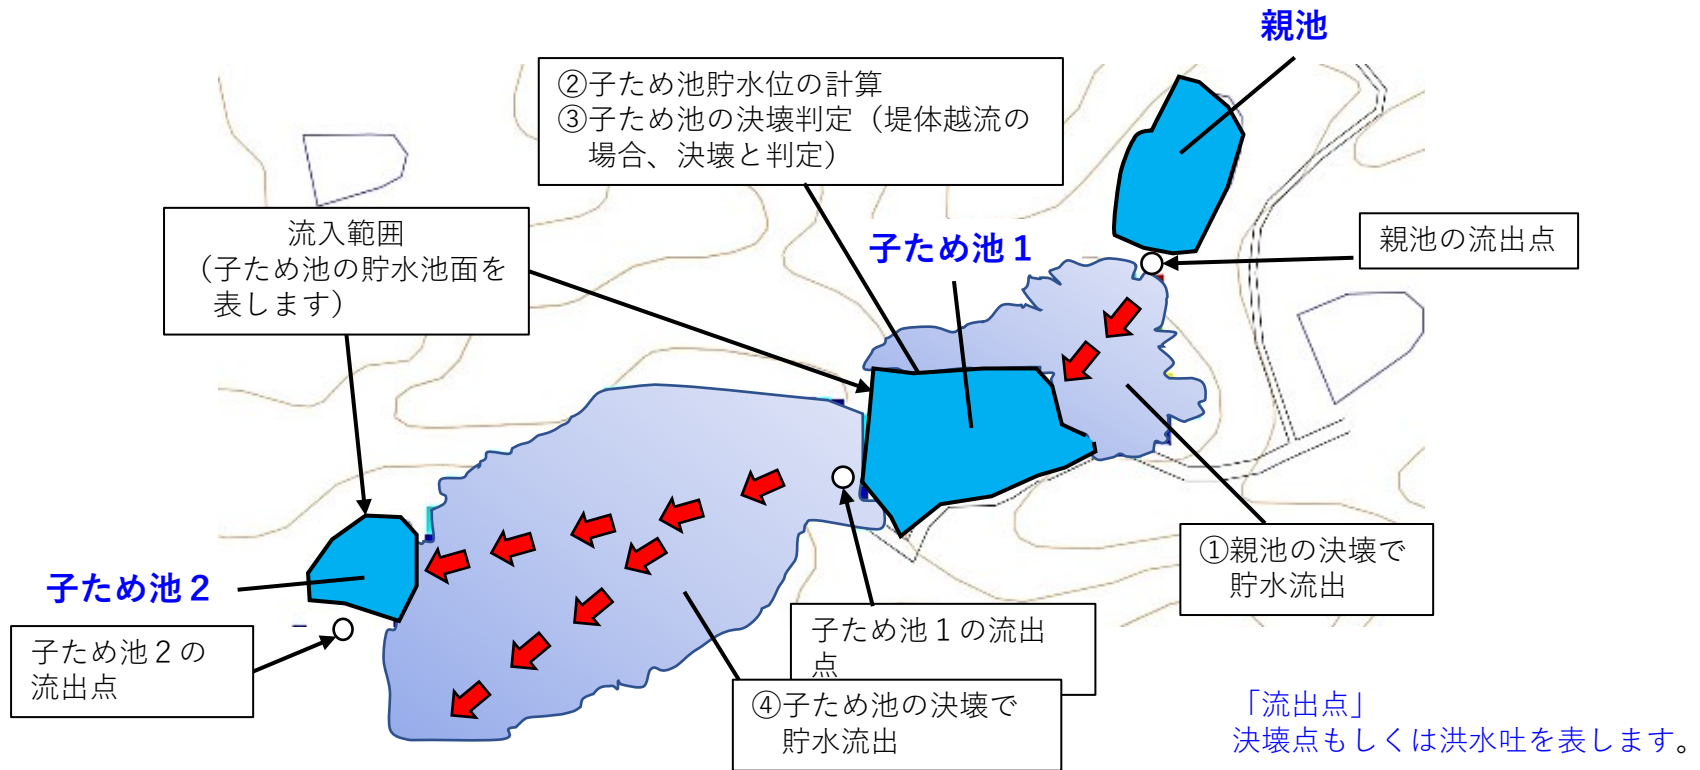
親池

②子ため池貯水位の計算
③子ため池の決壊判定（堤体越流の場合、決壊と判定）

流入範囲
（子ため池の貯水池面を表します）

子ため池１

親池の流出点

子ため池２

子ため池２の流出点

①親池の決壊で貯水流出

子ため池１の流出点

④子ため池の決壊で貯水流出

「流出点」
決壊点もしくは洪水吐を表します。